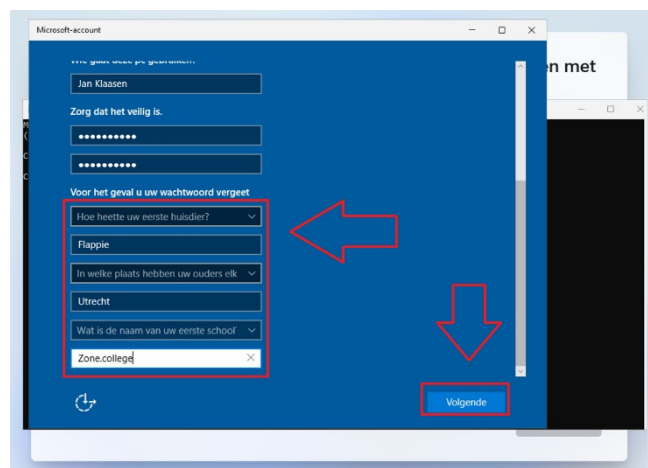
Microsoft-account

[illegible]

Jan Klaasen

Zorg dat het veilig is.

••••••••••

••••••••••

Voor het geval u uw wachtwoord vergeet

Hoe heette uw eerste huisdier?

Flappie

In welke plaats hebben uw ouders elk

Utrecht

Wat is de naam van uw eerste school

Zone.college

Volgende

n met